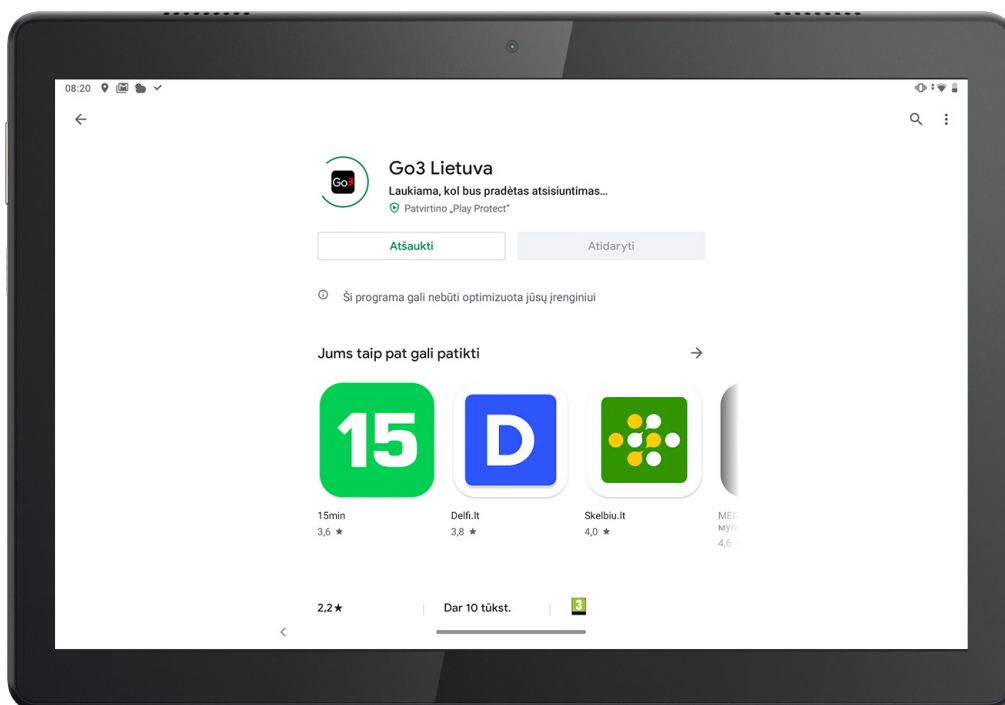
08:20

Go3

Go3 Lietuva
Laukiama, kol bus pradėtas atsisiuntimas...
Patvirtino „Play Protect"

Atšaukti
Atidaryti

Ši programa gali nebūti optimizuota jūsų įrenginiui

Jums taip pat gali patikti

15

D

15min
3,6 ★

Delfi.lt
3,8 ★

Skelbiu.lt
4,0 ★

ME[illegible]
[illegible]
4,6

2,2★
Dar 10 tūkst.
3